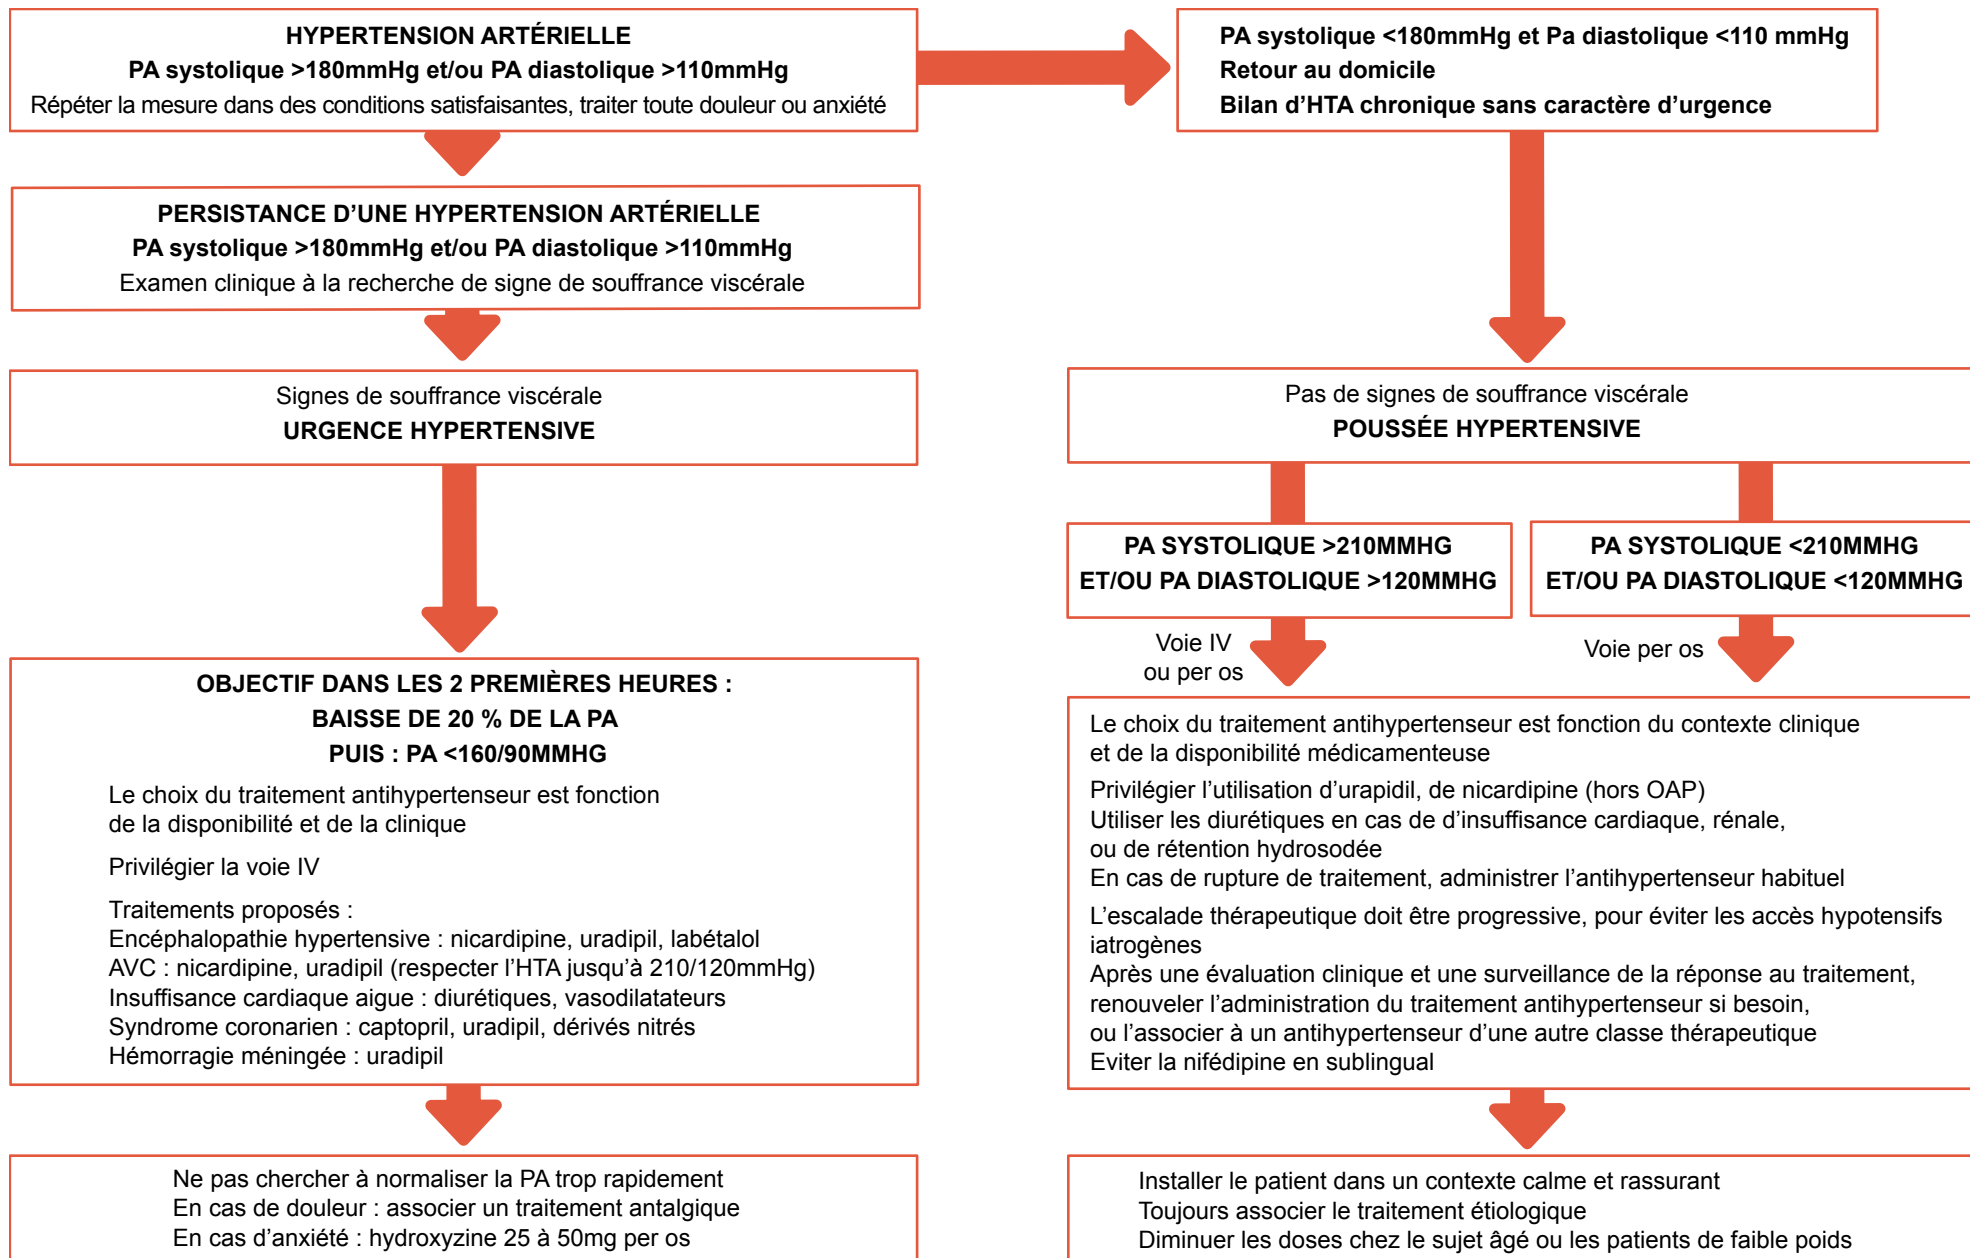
HYPERTENSION ARTÉRIELLE
PA systolique >180mmHg et/ou PA diastolique >110mmHg
Répéter la mesure dans des conditions satisfaisantes, traiter toute douleur ou anxiété

PA systolique <180mmHg et Pa diastolique <110 mmHg
Retour au domicile
Bilan d'HTA chronique sans caractère d'urgence

PERSISTANCE D'UNE HYPERTENSION ARTÉRIELLE
PA systolique >180mmHg et/ou PA diastolique >110mmHg
Examen clinique à la recherche de signe de souffrance viscérale

Signes de souffrance viscérale
URGENCE HYPERTENSIVE

Pas de signes de souffrance viscérale
POUSSÉE HYPERTENSIVE

PA SYSTOLIQUE >210MMHG
ET/OU PA DIASTOLIQUE >120MMHG

PA SYSTOLIQUE <210MMHG
ET/OU PA DIASTOLIQUE <120MMHG

Voie IV
ou per os

Voie per os

OBJECTIF DANS LES 2 PREMIÈRES HEURES :
BAISSE DE 20 % DE LA PA
PUIS : PA <160/90MMHG

Le choix du traitement antihypertenseur est fonction de la disponibilité et de la clinique

Privilégier la voie IV

Traitements proposés :
Encéphalopathie hypertensive : nicardipine, uradipil, labétalol
AVC : nicardipine, uradipil (respecter l'HTA jusqu'à 210/120mmHg)
Insuffisance cardiaque aigue : diurétiques, vasodilatateurs
Syndrome coronarien : captopril, uradipil, dérivés nitrés
Hémorragie méningée : uradipil

Le choix du traitement antihypertenseur est fonction du contexte clinique et de la disponibilité médicamenteuse

Privilégier l'utilisation d'urapidil, de nicardipine (hors OAP)
Utiliser les diurétiques en cas de d'insuffisance cardiaque, rénale, ou de rétention hydrosodée
En cas de rupture de traitement, administrer l'antihypertenseur habituel

L'escalade thérapeutique doit être progressive, pour éviter les accès hypotensifs iatrogènes
Après une évaluation clinique et une surveillance de la réponse au traitement, renouveler l'administration du traitement antihypertenseur si besoin, ou l'associer à un antihypertenseur d'une autre classe thérapeutique
Eviter la nifédipine en sublingual

Ne pas chercher à normaliser la PA trop rapidement
En cas de douleur : associer un traitement antalgique
En cas d'anxiété : hydroxyzine 25 à 50mg per os

Installer le patient dans un contexte calme et rassurant
Toujours associer le traitement étiologique
Diminuer les doses chez le sujet âgé ou les patients de faible poids